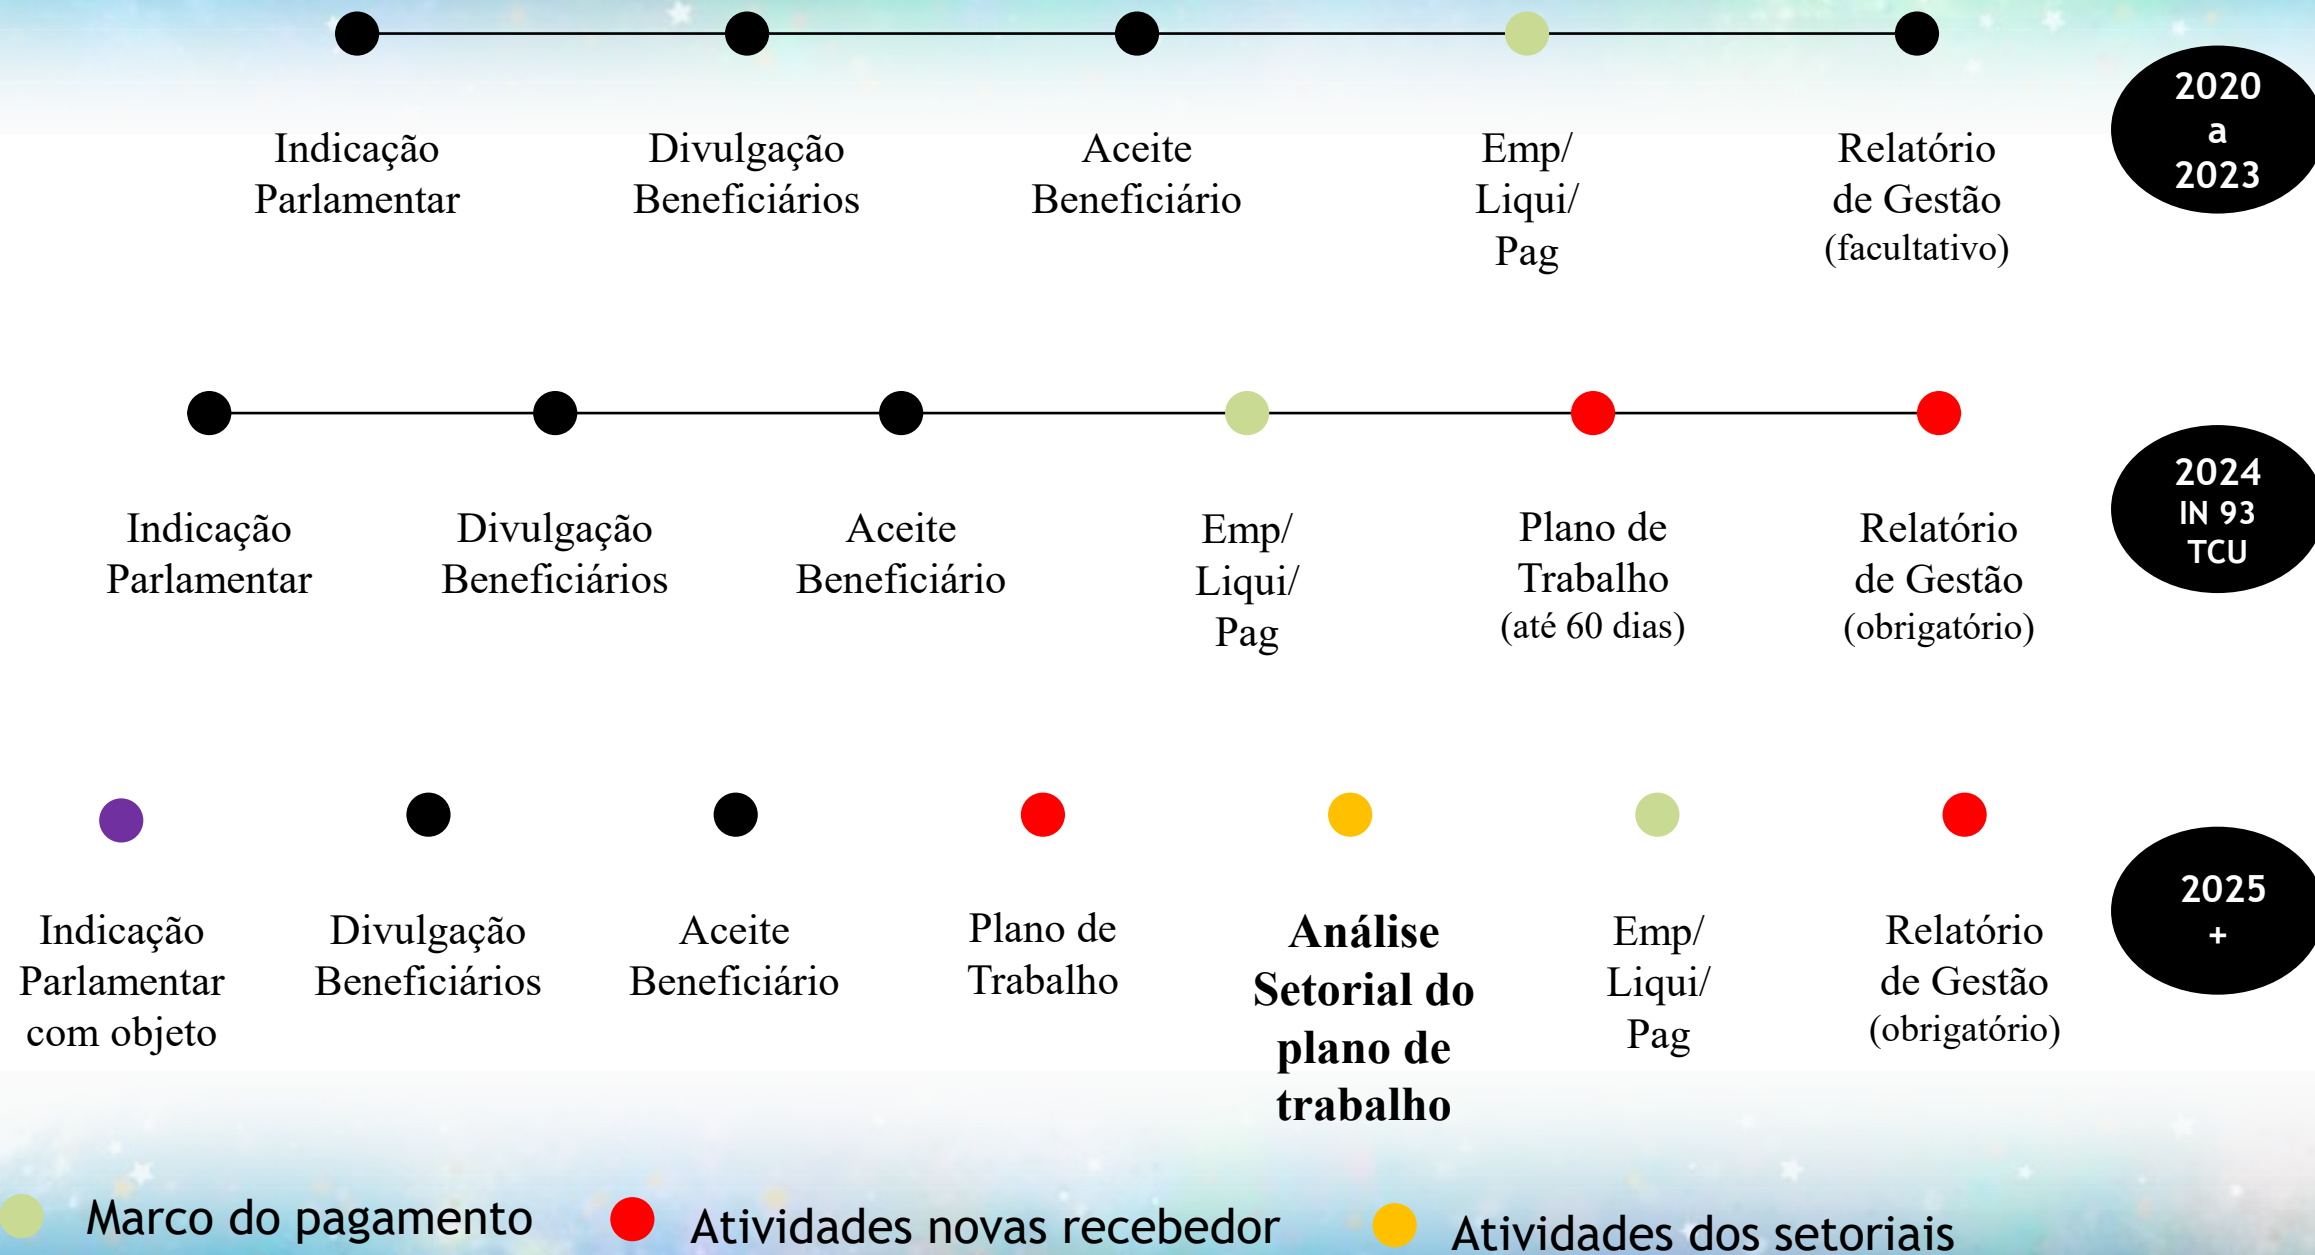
2020 a 2023

Indicação Parlamentar

Divulgação Beneficiários

Aceite Beneficiário

Emp/ Liqui/ Pag

Relatório de Gestão (facultativo)

2024 IN 93 TCU

Indicação Parlamentar

Divulgação Beneficiários

Aceite Beneficiário

Emp/ Liqui/ Pag

Plano de Trabalho (até 60 dias)

Relatório de Gestão (obrigatório)

2025 +

Indicação Parlamentar com objeto

Divulgação Beneficiários

Aceite Beneficiário

Plano de Trabalho

**Análise Setorial do plano de trabalho**

Emp/ Liqui/ Pag

Relatório de Gestão (obrigatório)

Marco do pagamento

Atividades novas recebedor

Atividades dos setoriais